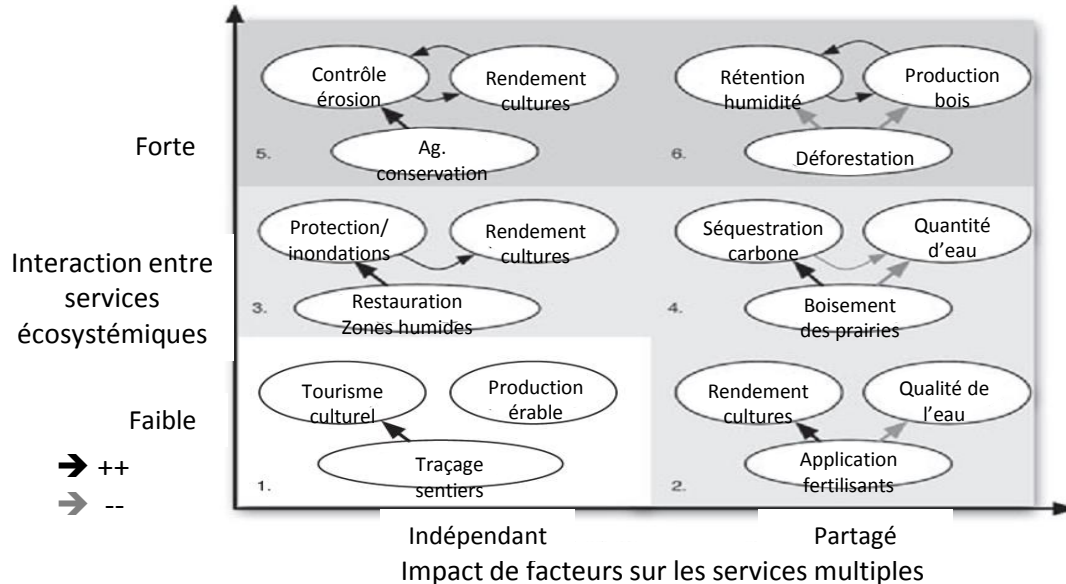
Contrôle érosion

Rendement cultures

Ag. conservation

5.

Rétention humidité

Production bois

Déforestation

6.

Forte

Protection/ inondations

Rendement cultures

Restauration Zones humides

3.

Séquestration carbone

Quantité d'eau

Boisement des prairies

4.

Interaction entre services écosystémiques

Tourisme culturel

Production érable

Traçage sentiers

1.

Rendement cultures

Qualité de l'eau

Application fertilisants

2.

Faible

++

--

Indépendant

Partagé

Impact de facteurs sur les services multiples